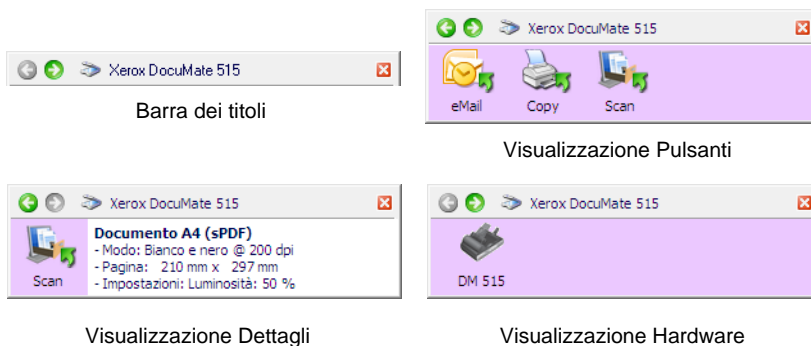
Xerox DocuMate 515

Barra dei titoli

Xerox DocuMate 515

eMail Copy Scan

Visualizzazione Pulsanti

Xerox DocuMate 515

Scan

Documento A4 (sPDF)
- Modo: Bianco e nero @ 200 dpi
- Pagina: 210 mm x 297 mm
- Impostazioni: Luminosità: 50 %

Visualizzazione Dettagli

Xerox DocuMate 515

DM 515

Visualizzazione Hardware